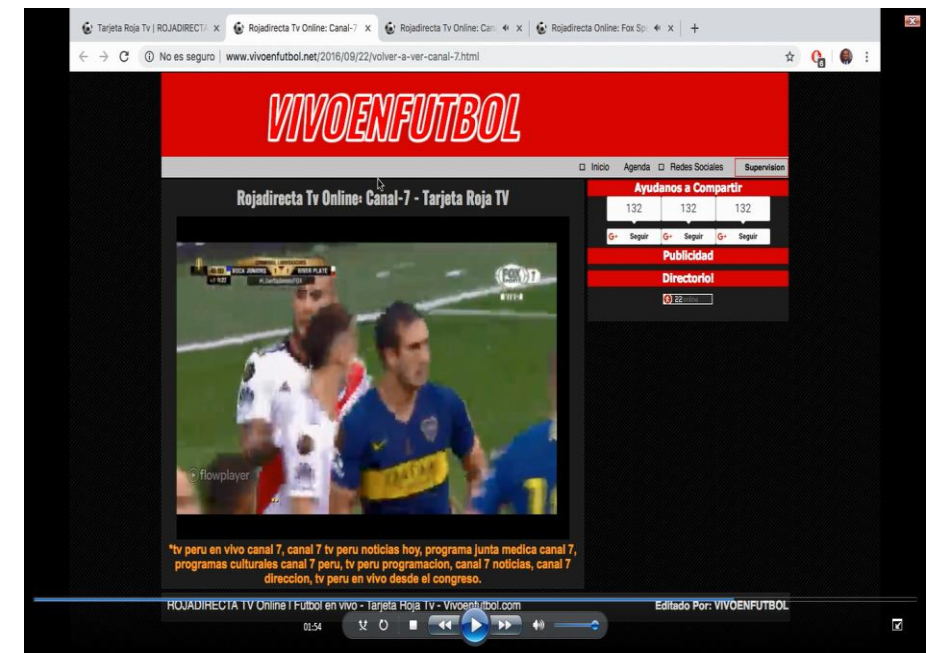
Tarjeta Roja Tv | ROJADIRECTA ×
Rojadirecta Tv Online: Canal-7 ×
Rojadirecta Tv Online: Can ×
Rojadirecta Online: Fox Sp ×
+

No es seguro | www.vivoenfutbol.net/2016/09/22/volver-a-ver-canal-7.html

VIVOENFUTBOL

Inicio Agenda Redes Sociales Supervision

Rojadirecta Tv Online: Canal-7 - Tarjeta Roja TV

BOCA JUNIORS RIVER PLATE

FOX 7

flowplayer

Ayudanos a Compartir

| 132 | 132 | 132 |
|---|---|---|
| Seguir | Seguir | Seguir |

Publicidad

Directoriol

22 online

*tv peru en vivo canal 7, canal 7 tv peru noticias hoy, programa junta medica canal 7, programas culturales canal 7 peru, tv peru programacion, canal 7 noticias, canal 7 direccion, tv peru en vivo desde el congreso.

ROJADIRECTA TV Online | Futbol en vivo - Tarjeta Roja Tv - Vivoenfutbol.com

Editado Por: VIVOENFUTBOL

01:54